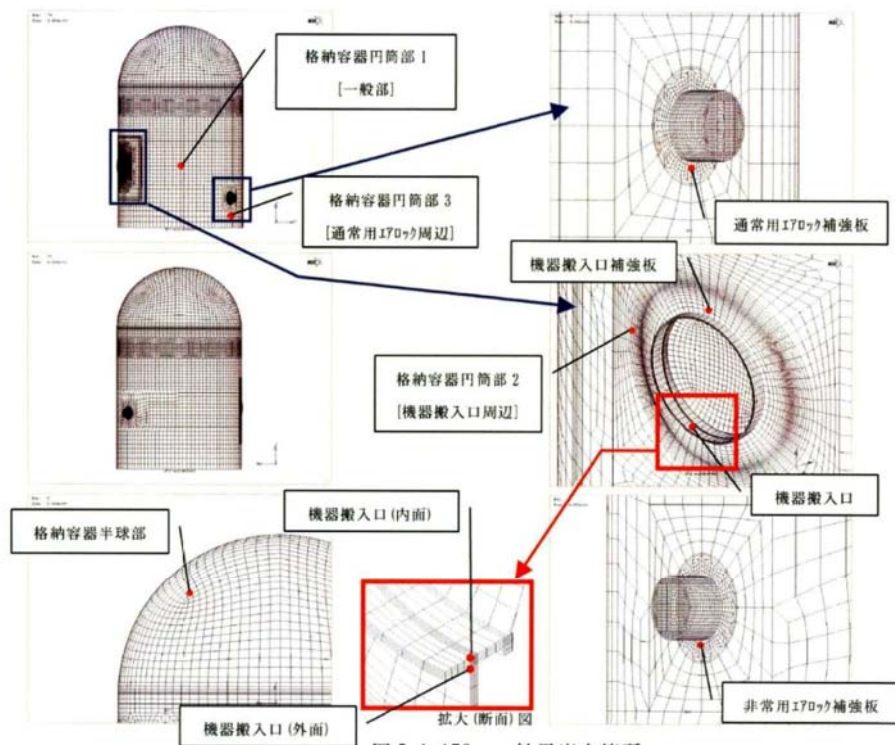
格納容器円筒部 1
[一般部]

格納容器円筒部 3
[通常用ｴｱﾛｯｸ周辺]

通常用ｴｱﾛｯｸ補強板

機器搬入口補強板

格納容器円筒部 2
[機器搬入口周辺]

機器搬入口

格納容器半球部

機器搬入口 (内面)

機器搬入口 (外面)

拡大 (断面) 図

非常用ｴｱﾛｯｸ補強板

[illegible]